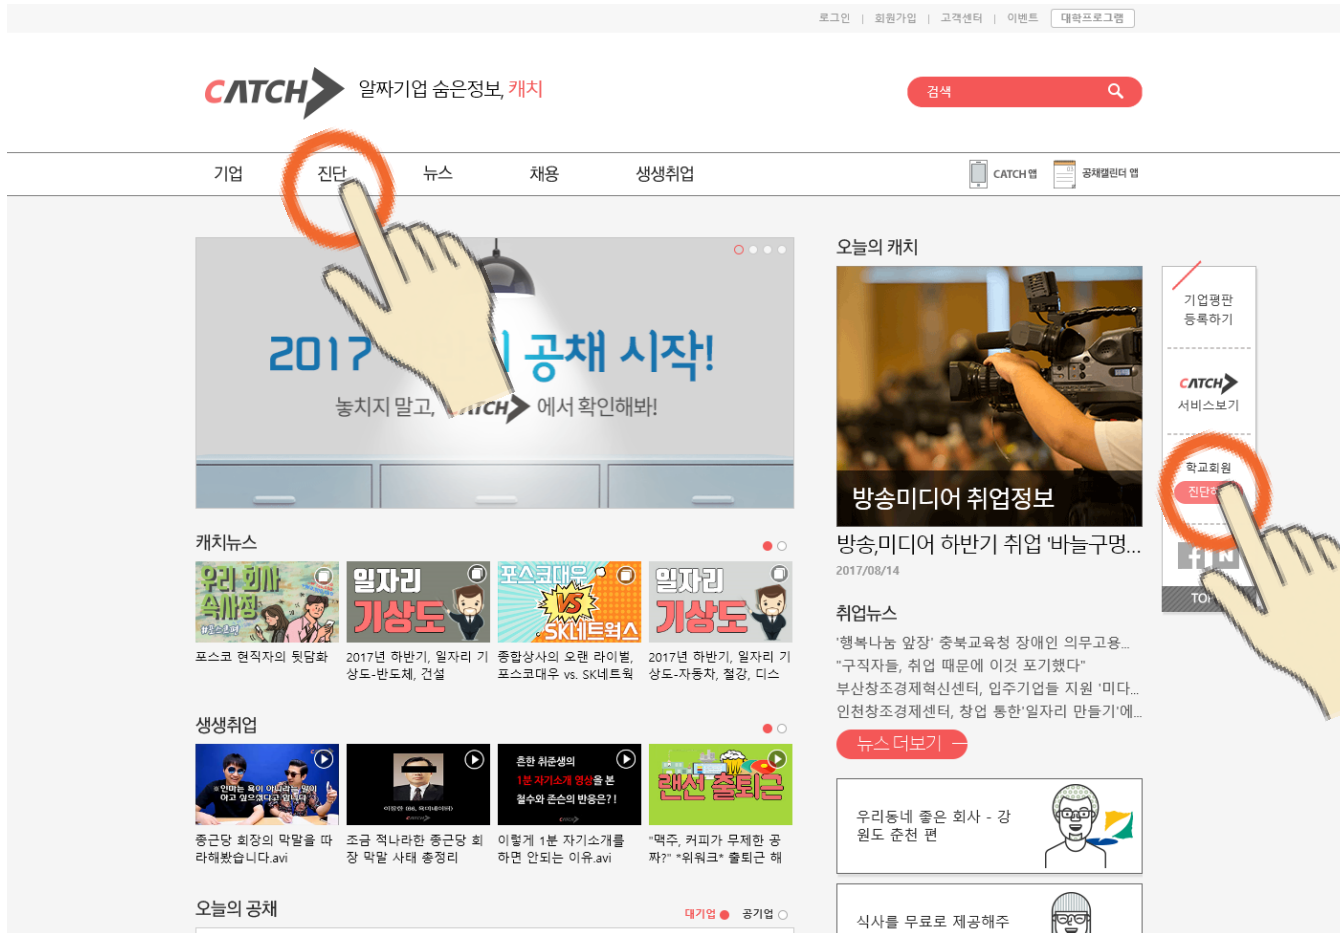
로그인 | 회원가입 | 고객센터 | 이벤트 대학프로그램

CATCH 알짜기업 숨은정보, 캐치

검색

기업 진단 뉴스 채용 생생취업 CATCH 앱 공채캘린더 앱

2017 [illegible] 공채 시작!
놓치지 말고, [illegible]CATCH 에서 확인해봐!

오늘의 캐치

방송미디어 취업정보
방송,미디어 하반기 취업 '바늘구멍...
2017/08/14

기업평판 등록하기

CATCH 서비스보기

학교회원 진단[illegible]

TO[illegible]

캐치뉴스

우리 회사 속사정
포스코 현직자의 뒷담화

일자리 기상도
2017년 하반기, 일자리 기상도-반도체, 건설

포스코대우 VS SK네트웍스
종합상사의 오랜 라이벌, 포스코대우 vs. SK네트웍

일자리 기상도
2017년 하반기, 일자리 기상도-자동차, 철강, 디스

취업뉴스
'행복나눔 앞장' 충북교육청 장애인 의무고용...
"구직자들, 취업 때문에 이것 포기했다"
부산창조경제혁신센터, 입주기업들 지원 '미다...
인천창조경제센터, 창업 통한'일자리 만들기'에...

뉴스 더보기

생생취업

종근당 회장의 막말을 따라해봤습니다.avi

조금 적나라한 종근당 회장 막말 사태 총정리

흔한 취준생의 1분 자기소개 영상을 본 철수와 존슨의 반응은?!
이렇게 1분 자기소개를 하면 안되는 이유.avi

랜선 출퇴근
"맥주, 커피가 무제한 공짜?" *위워크* 출퇴근 해

우리동네 좋은 회사 - 강원도 춘천 편

오늘의 공채
대기업 공기업

식사를 무료로 제공해주